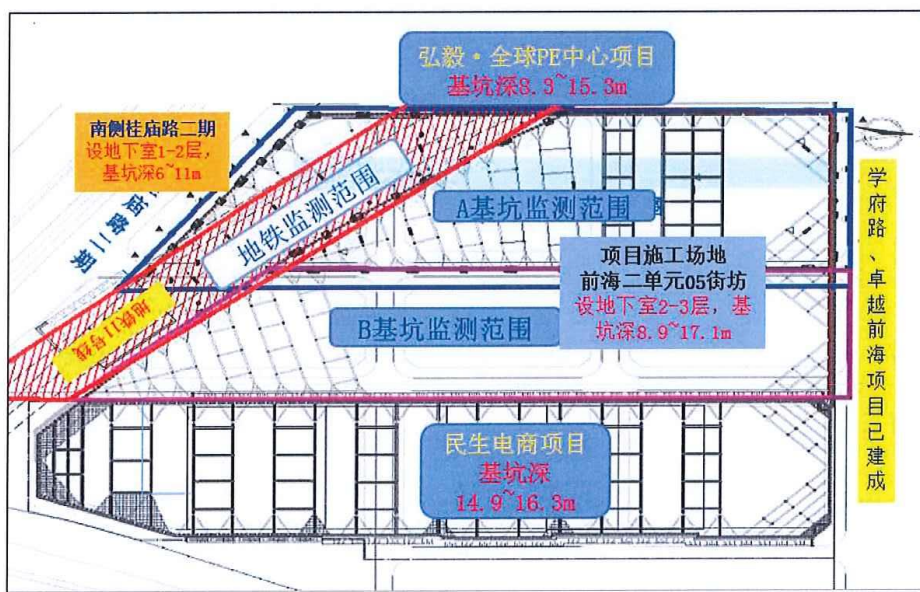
弘毅·全球PE中心项目
基坑深8.3~15.3m

南侧桂庙路二期
设地下室1-2层,
基坑深6~11m

地铁监测范围

A基坑监测范围

项目施工场地
前海二单元05街坊
设地下室2-3层,基坑深8.9~17.1m

B基坑监测范围

地铁11号线

学府路、卓越前海项目已建成

民生电商项目
基坑深
14.9~16.3m